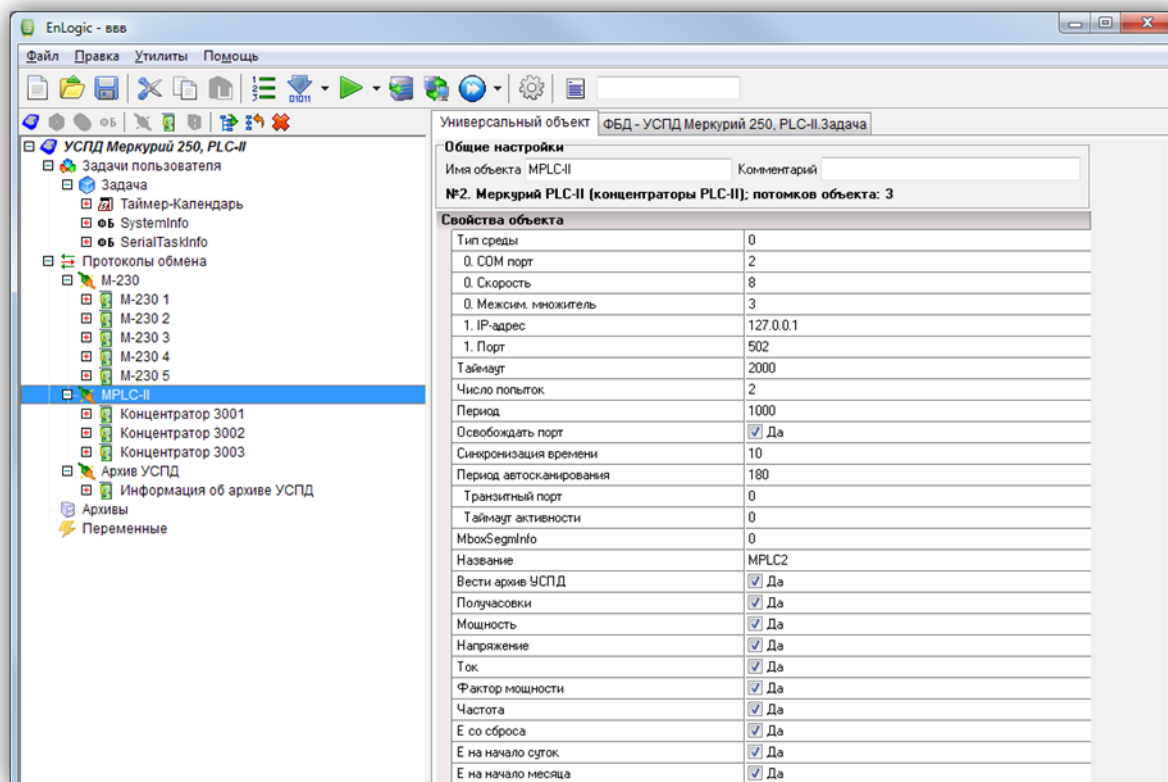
EnLogic - ввв

Файл Правка Утилиты Помощь

ОБ

УСПД Меркурий 250, PLC-II
Задачи пользователя
Задача
Таймер-Календарь
ОБ SystemInfo
ОБ SerialTaskInfo
Протоколы обмена
M-230
M-230 1
M-230 2
M-230 3
M-230 4
M-230 5
MPLC-II
Концентратор 3001
Концентратор 3002
Концентратор 3003
Архив УСПД
Информация об архиве УСПД
Архивы
Переменные

Универсальный объект | ФБД - УСПД Меркурий 250, PLC-II.Задача

Общие настройки
Имя объекта MPLC-II Комментарий
№2. Меркурий PLC-II (концентраторы PLC-II); потомков объекта: 3

Свойства объекта

| | |
|---|---|
| Тип среды | 0 |
| 0. COM порт | 2 |
| 0. Скорость | 8 |
| 0. Межсим. множитель | 3 |
| 1. IP-адрес | 127.0.0.1 |
| 1. Порт | 502 |
| Таймаут | 2000 |
| Число попыток | 2 |
| Период | 1000 |
| Освобождать порт | Да |
| Синхронизация времени | 10 |
| Период автосканирования | 180 |
| Транзитный порт | 0 |
| Таймаут активности | 0 |
| MboxSegmInfo | 0 |
| Название | MPLC2 |
| Вести архив УСПД | Да |
| Получасовки | Да |
| Мощность | Да |
| Напряжение | Да |
| Ток | Да |
| Фактор мощности | Да |
| Частота | Да |
| Е со сброса | Да |
| Е на начало суток | Да |
| Е на начало месяца | Да |